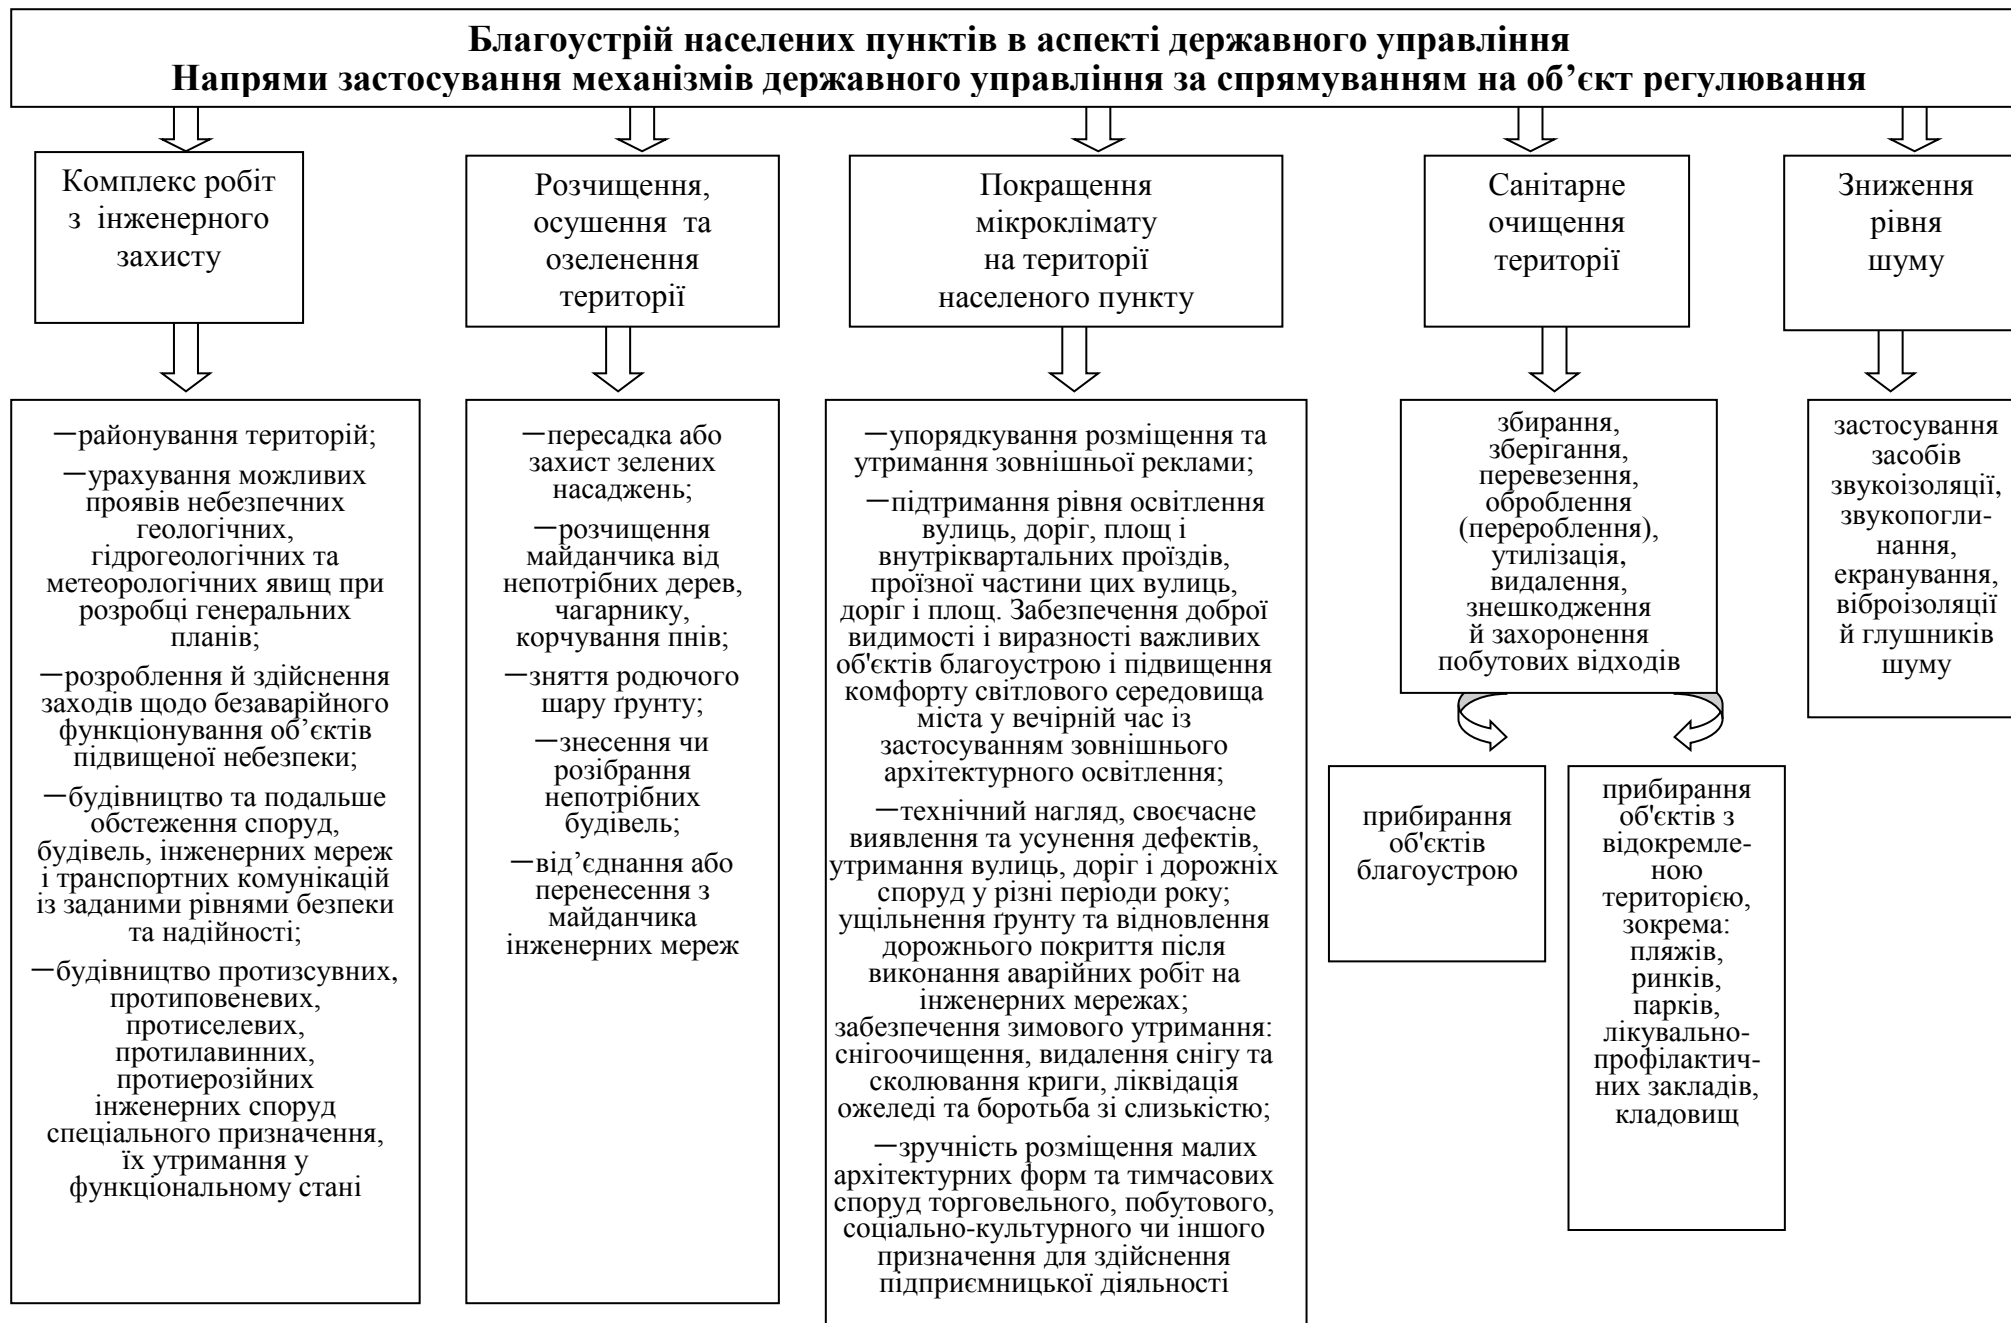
Благоустрій населених пунктів в аспекті державного управління
Напрями застосування механізмів державного управління за спрямуванням на об’єкт регулювання

Комплекс робіт з інженерного захисту

−районування територій;
−урахування можливих проявів небезпечних геологічних, гідрогеологічних та метеорологічних явищ при розробці генеральних планів;
−розроблення й здійснення заходів щодо безаварійного функціонування об’єктів підвищеної небезпеки;
−будівництво та подальше обстеження споруд, будівель, інженерних мереж і транспортних комунікацій із заданими рівнями безпеки та надійності;
−будівництво протизсувних, протиповеневих, протиселевих, протилавинних, протиерозійних інженерних споруд спеціального призначення, їх утримання у функціональному стані

Розчищення, осушення та озеленення території

−пересадка або захист зелених насаджень;
−розчищення майданчика від непотрібних дерев, чагарнику, корчування пнів;
−зняття родючого шару ґрунту;
−знесення чи розібрання непотрібних будівель;
−від’єднання або перенесення з майданчика інженерних мереж

Покращення мікроклімату на території населеного пункту

−упорядкування розміщення та утримання зовнішньої реклами;
−підтримання рівня освітлення вулиць, доріг, площ і внутріквартальних проїздів, проїзної частини цих вулиць, доріг і площ. Забезпечення доброї видимості і виразності важливих об'єктів благоустрою і підвищення комфорту світлового середовища міста у вечірній час із застосуванням зовнішнього архітектурного освітлення;
−технічний нагляд, своєчасне виявлення та усунення дефектів, утримання вулиць, доріг і дорожніх споруд у різні періоди року; ущільнення ґрунту та відновлення дорожнього покриття після виконання аварійних робіт на інженерних мережах; забезпечення зимового утримання: снігоочищення, видалення снігу та сколювання криги, ліквідація ожеледі та боротьба зі слизькістю;
−зручність розміщення малих архітектурних форм та тимчасових споруд торговельного, побутового, соціально-культурного чи іншого призначення для здійснення підприємницької діяльності

Санітарне очищення території

збирання, зберігання, перевезення, оброблення (перероблення), утилізація, видалення, знешкодження й захоронення побутових відходів

прибирання об'єктів благоустрою

прибирання об'єктів з відокремленою територією, зокрема: пляжів, ринків, парків, лікувально-профілактичних закладів, кладовищ

Зниження рівня шуму

застосування засобів звукоізоляції, звукопоглинання, екранування, віброізоляції й глушників шуму